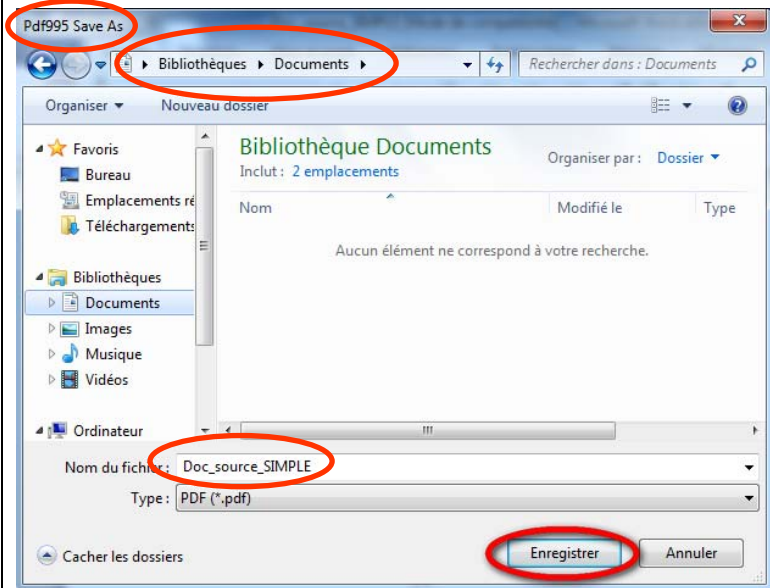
Pdf995 Save As

Bibliothèques ▸ Documents ▸

Rechercher dans : Documents

Organiser ▾ Nouveau dossier

Favoris
Bureau
Emplacements ré
Téléchargements

Bibliothèques
Documents
Images
Musique
Vidéos

Ordinateur

Bibliothèque Documents
Inclut : 2 emplacements

Organiser par : Dossier ▾

| Nom | Modifié le | Type |
|---|---|---|

Aucun élément ne correspond à votre recherche.

Nom du fichier : Doc_source_SIMPLE

Type : PDF (*.pdf)

Cacher les dossiers

Enregistrer

Annuler